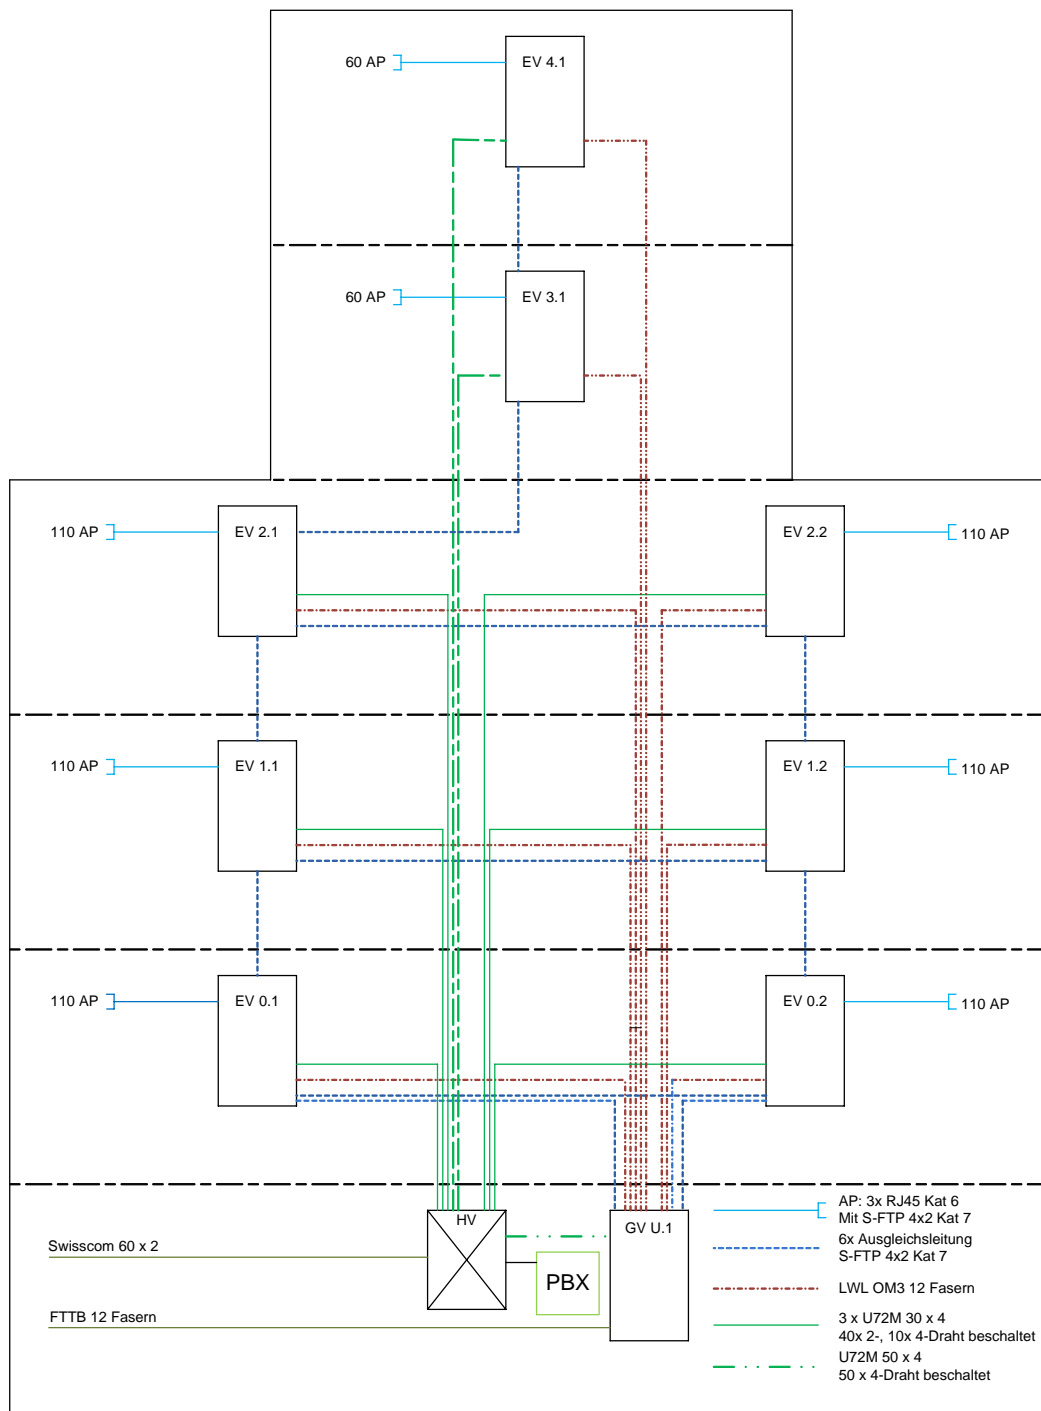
60 AP
EV 4.1

60 AP
EV 3.1

110 AP
EV 2.1

EV 2.2
110 AP

110 AP
EV 1.1

EV 1.2
110 AP

110 AP
EV 0.1

EV 0.2
110 AP

HV
GV U.1
PBX
Swisscom 60 x 2
FTTB 12 Fasern

AP: 3x RJ45 Kat 6
Mit S-FTP 4x2 Kat 7
6x Ausgleichsleitung
S-FTP 4x2 Kat 7
LWL OM3 12 Fasern
3 x U72M 30 x 4
40x 2-, 10x 4-Draht beschaltet
U72M 50 x 4
50 x 4-Draht beschaltet